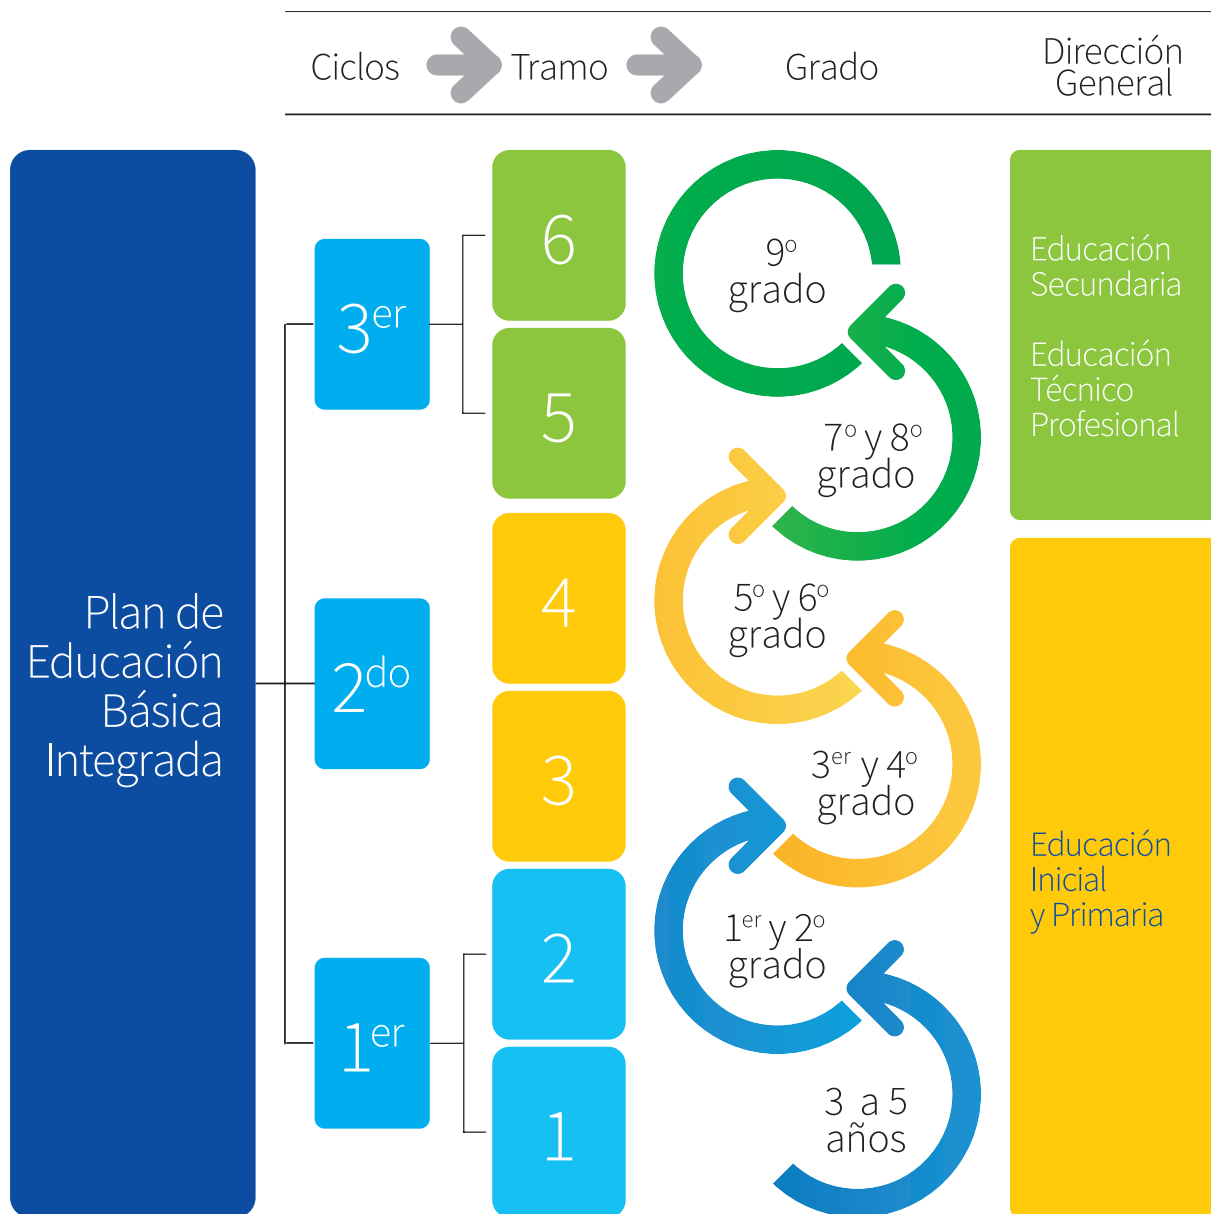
Ciclos Tramo Grado Dirección General

Plan de Educación Básica Integrada

$3^{er}$

$2^{do}$

$1^{er}$

6

5

4

3

2

1

$9^{o}$ grado

$7^{o}$ y $8^{o}$ grado

$5^{o}$ y $6^{o}$ grado

$3^{er}$ y $4^{o}$ grado

$1^{er}$ y $2^{o}$ grado

3 a 5 años

Educación Secundaria

Educación Técnico Profesional

Educación Inicial y Primaria